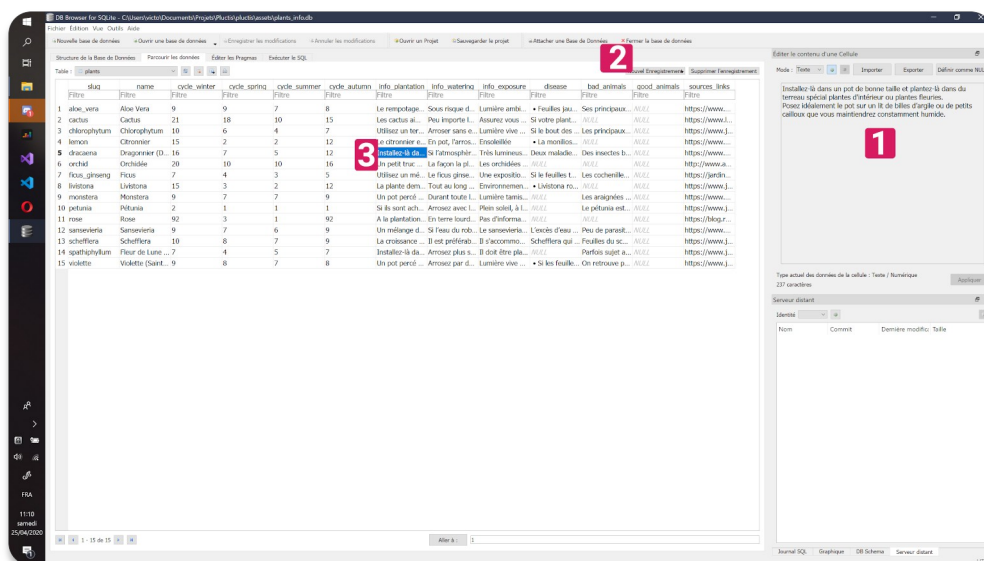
DB Browser for SQLite - C:\Users\victo\Documents\Projets\Plucti\plucti\assets\plants_info.db

Fichier Edition Vue Outils Aide

Nouvelle base de données | Ouvrir une base de données | Enregistrer les modifications | Annuler les modifications | Ouvrir un Projet | Sauvegarder le projet | Attacher une Base de Données | Fermer la base de données

Structure de la Base de Données | Parcourir les données | Éditer les Pragmas | Exécuter le SQL

Table : plants

Nouvel Enregistrement | Supprimer l'enregistrement

2

| | slug | name | cycle_winter | cycle_spring | cycle_summer | cycle_autumn | info_plantation | info_watering | info_exposure | disease | bad_animals | good_animals | sources_links |
|---|---|---|---|---|---|---|---|---|---|---|---|---|---|
| | Filtre | Filtre | Filtre | Filtre | Filtre | Filtre | Filtre | Filtre | Filtre | Filtre | Filtre | Filtre | Filtre |
| 1 | aloe_vera | Aloe Vera | 9 | 9 | 7 | 8 | Le rempotage... | Sous risque d... | Lumière ambi... | • Feuilles jau... | Ses principaux... | NULL | https://www.... |
| 2 | cactus | Cactus | 21 | 18 | 10 | 15 | Les cactus ai... | Peu importe l... | Assurez vous ... | Si votre plant... | NULL | NULL | https://www.j... |
| 3 | chlorophytum | Chlorophytum | 10 | 6 | 4 | 7 | Utilisez un ter... | Arroser sans e... | Lumière vive ... | Si le bout des ... | Les principaux... | NULL | https://www.j... |
| 4 | lemon | Citronnier | 15 | 2 | 2 | 12 | Le citronnier e... | En pot, l'arros... | Ensoleillée | • La monilios... | NULL | NULL | https://www.j... |
| 5 | dracaena | Dragonnier (D... | 16 | 7 | 5 | 12 | Installez-là da... | Si l'atmosphèr... | Très lumineus... | Deux maladie... | Des insectes b... | NULL | https://www.... |
| 6 | orchid | Orchidée | 20 | 10 | 10 | 16 | Un petit truc ... | La façon la pl... | Les orchidées ... | NULL | NULL | NULL | http://www.a... |
| 7 | ficus_ginseng | Ficus | 7 | 4 | 3 | 5 | Utilisez un mé... | Le ficus ginse... | Une expositio... | Si le feuilles t... | Les cochenille... | NULL | https://jardin... |
| 8 | livistona | Livistona | 15 | 3 | 2 | 12 | La plante dem... | Tout au long ... | Environnemen... | • Livistona ro... | NULL | NULL | https://www.j... |
| 9 | monstera | Monstera | 9 | 7 | 7 | 9 | Un pot percé ... | Durant toute l... | Lumière tamis... | NULL | Les araignées ... | NULL | https://www.j... |
| 10 | petunia | Pétunia | 2 | 1 | 1 | 1 | Si ils sont ach... | Arrosez avec l... | Plein soleil, à l... | NULL | Le pétunia est... | NULL | https://www.j... |
| 11 | rose | Rose | 92 | 3 | 1 | 92 | A la plantation... | En terre lourd... | Pas d'informa... | NULL | NULL | NULL | https://blog.r... |
| 12 | sansevieria | Sansevieria | 9 | 7 | 6 | 9 | Un mélange d... | Si l'eau du rob... | Le sansevieria... | L'excès d'eau ... | Peu de parasit... | NULL | https://www.j... |
| 13 | schefflera | Schefflera | 10 | 8 | 7 | 9 | La croissance ... | Il est préférab... | Il s'accommo... | Schefflera qui ... | Feuilles du sc... | NULL | https://www.j... |
| 14 | spathiphyllum | Fleur de Lune ... | 7 | 4 | 5 | 7 | Installez-là da... | Arrosez plus s... | Il doit être pla... | NULL | Parfois sujet a... | NULL | https://www.j... |
| 15 | violette | Violette (Saint... | 9 | 8 | 7 | 8 | Un pot percé ... | Arrosez par d... | Lumière vive ... | • Si les feuille... | On retrouve p... | NULL | https://www.j... |

3

1 - 15 de 15 | Aller à : 1

Éditer le contenu d'une Cellule

Mode : Texte | Importer | Exporter | Définir comme NULL

Installez-là dans un pot de bonne taille et plantez-là dans du terreau spécial plantes d'intérieur ou plantes fleuries. Posez idéalement le pot sur un lit de billes d'argile ou de petits cailloux que vous maintiendrez constamment humide.

1

Type actuel des données de la cellule : Texte / Numérique
237 caractères

Appliquer

Serveur distant

Identité

Nom | Commit | Dernière modific | Taille

Journal SQL | Graphique | DB Schema | Serveur distant

FRA
11:10
samedi
25/04/2020